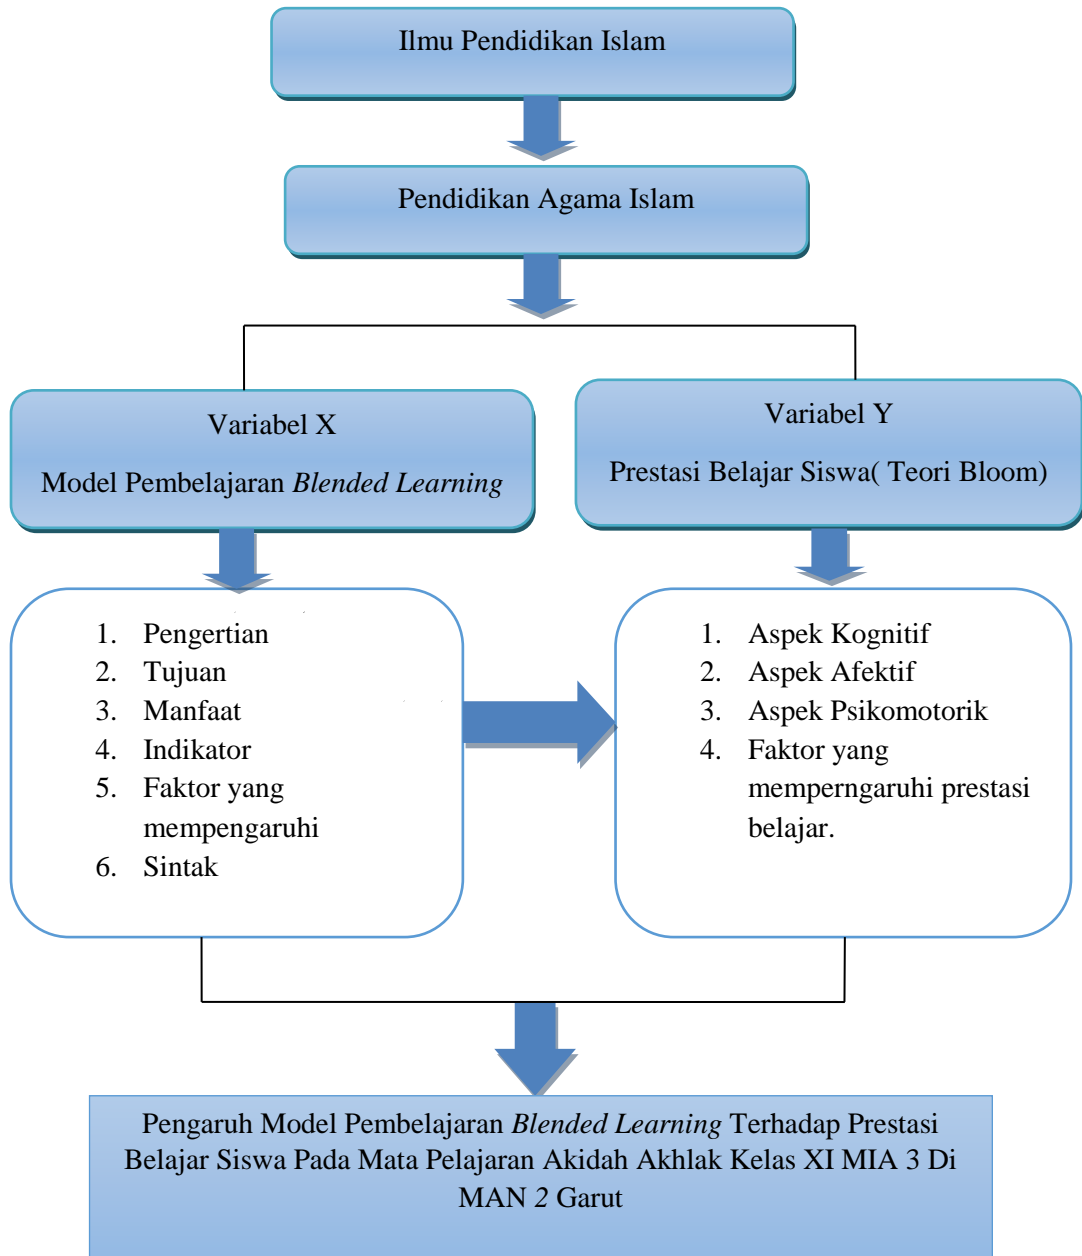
Ilmu Pendidikan Islam

Pendidikan Agama Islam

Variabel X

Model Pembelajaran *Blended Learning*

Variabel Y

Prestasi Belajar Siswa( Teori Bloom)

1. Pengertian
2. Tujuan
3. Manfaat
4. Indikator
5. Faktor yang mempengaruhi
6. Sintak

1. Aspek Kognitif
2. Aspek Afektif
3. Aspek Psikomotorik
4. Faktor yang memperngaruhi prestasi belajar.

Pengaruh Model Pembelajaran *Blended Learning* Terhadap Prestasi Belajar Siswa Pada Mata Pelajaran Akidah Akhlak Kelas XI MIA 3 Di MAN 2 Garut